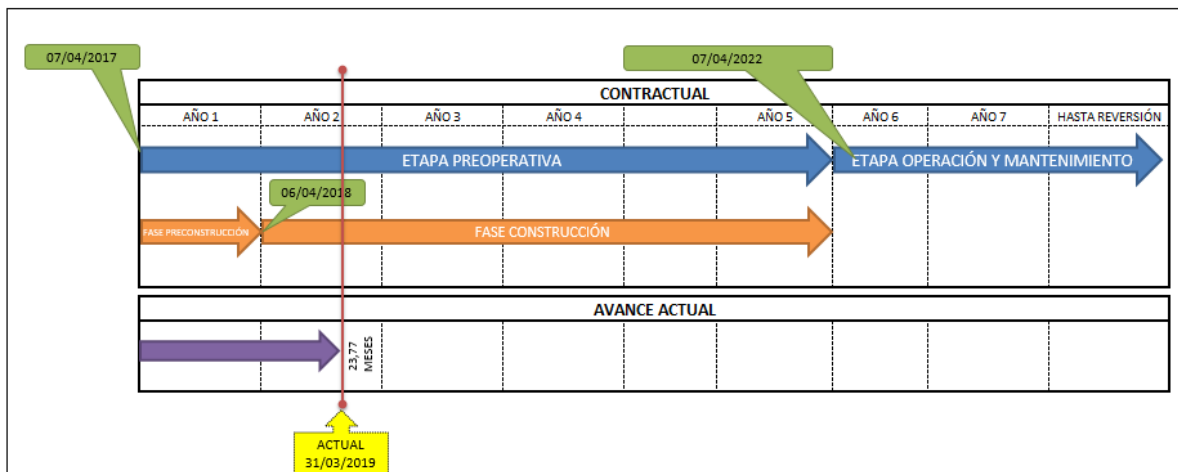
07/04/2017

07/04/2022

CONTRACTUAL

| AÑO 1 | AÑO 2 | AÑO 3 | AÑO 4 | AÑO 5 | AÑO 6 | AÑO 7 | HASTA REVERSIÓN |
|---|---|---|---|---|---|---|---|

ETAPA PREOPERATIVA

ETAPA OPERACIÓN Y MANTENIMIENTO

06/04/2018

FASE PRECONSTRUCCIÓN

FASE CONSTRUCCIÓN

AVANCE ACTUAL

23,77 MESES

ACTUAL 31/03/2019